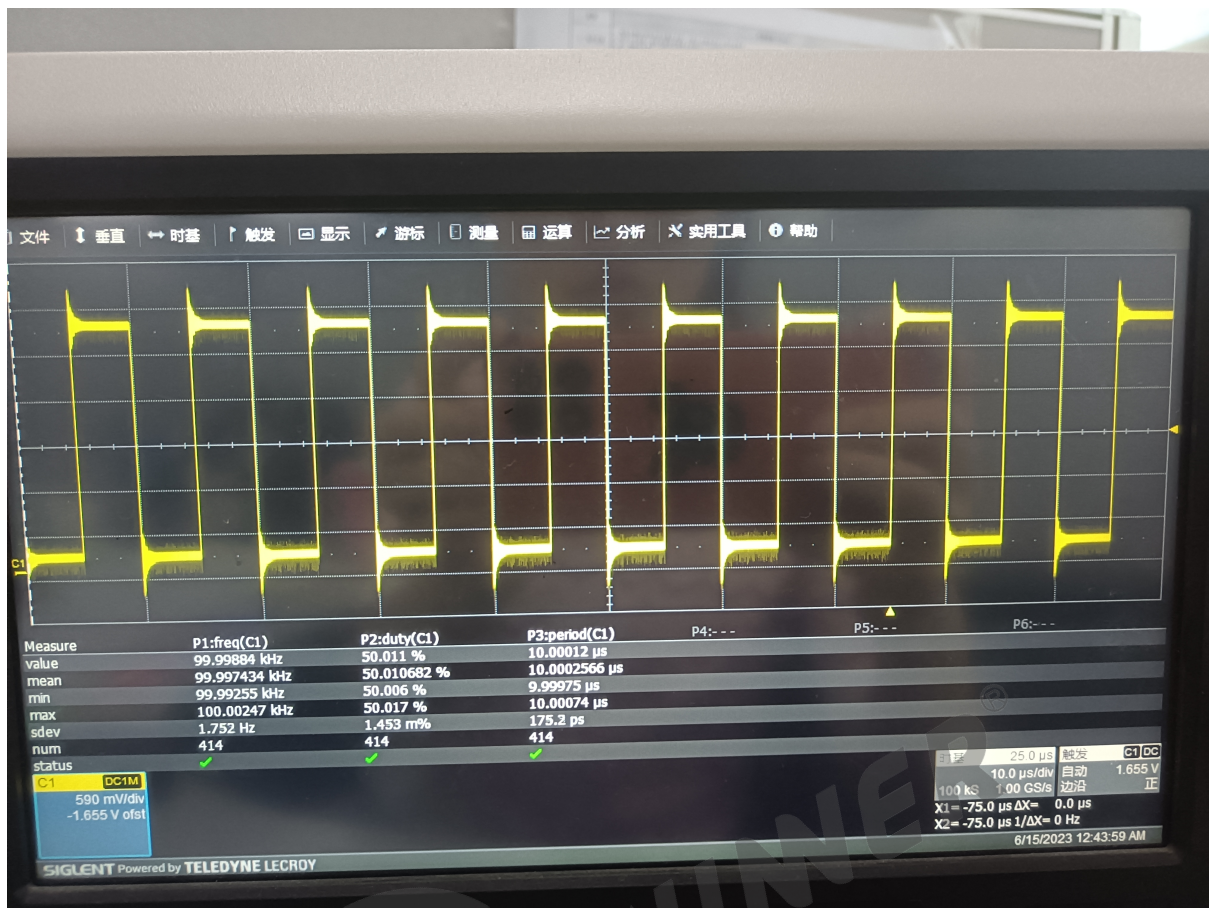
文件 垂直 时基 触发 显示 游标 测量 运算 分析 实用工具 帮助

C1

| Measure | P1:freq(C1) | P2:duty(C1) | P3:period(C1) | P4:--- | P5:--- | P6:--- |
|---|---|---|---|---|---|---|
| value | 99.99884 kHz | 50.011 % | 10.00012 µs | | | |
| mean | 99.997434 kHz | 50.010682 % | 10.0002566 µs | | | |
| min | 99.99255 kHz | 50.006 % | 9.99975 µs | | | |
| max | 100.00247 kHz | 50.017 % | 10.00074 µs | | | |
| sdev | 1.752 Hz | 1.453 m% | 175.2 ps | | | |
| num | 414 | 414 | 414 | | | |
| status | ✓ | ✓ | ✓ | | | |

C1 DC1M
590 mV/div
-1.655 V ofst

时基 25.0 µs 触发 C1 DC
10.0 µs/div 自动 1.655 V
100 kS 1.00 GS/s 边沿 正
X1= -75.0 µs ΔX= 0.0 µs
X2= -75.0 µs 1/ΔX= 0 Hz
6/15/2023 12:43:59 AM

SIGLENT Powered by TELEDYNE LECROY

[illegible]INER®